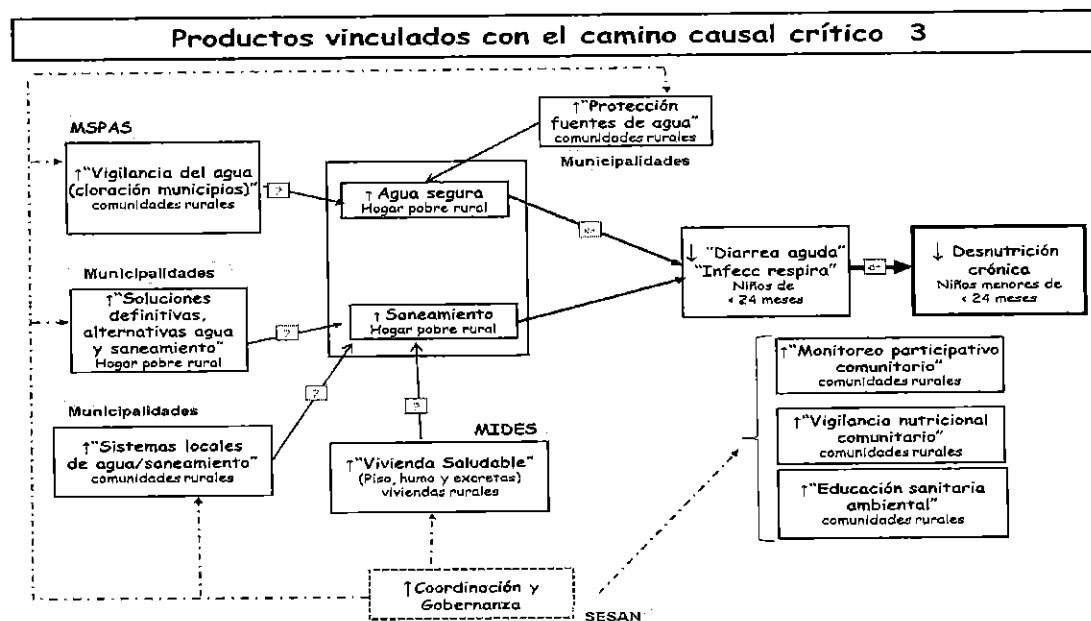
Productos vinculados con el camino causal crítico 3

↑"Protección fuentes de agua"
comunidades rurales

Municipalidades

MSPAS

↑"Vigilancia del agua (cloración municipios)"
comunidades rurales

?

↑ Agua segura
Hogar pobre rural

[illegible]

↓ "Diarrea aguda"
"Infecc respira"
Niños de < 24 meses

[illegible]

↓ Desnutrición crónica
Niños menores de < 24 meses

Municipalidades

↑"Soluciones definitivas, alternativas agua y saneamiento"
Hogar pobre rural

?

↑ Saneamiento
Hogar pobre rural

↑"Monitoreo participativo comunitario"
comunidades rurales

↑"Vigilancia nutricional comunitario"
comunidades rurales

↑"Educación sanitaria ambiental"
comunidades rurales

Municipalidades

?

?

MIDES

↑"Sistemas locales de agua/saneamiento"
comunidades rurales

↑"Vivienda Saludable"
(Piso, humo y excretas)
viviendas rurales

↑Coordinación y Gobernanza

SESAN